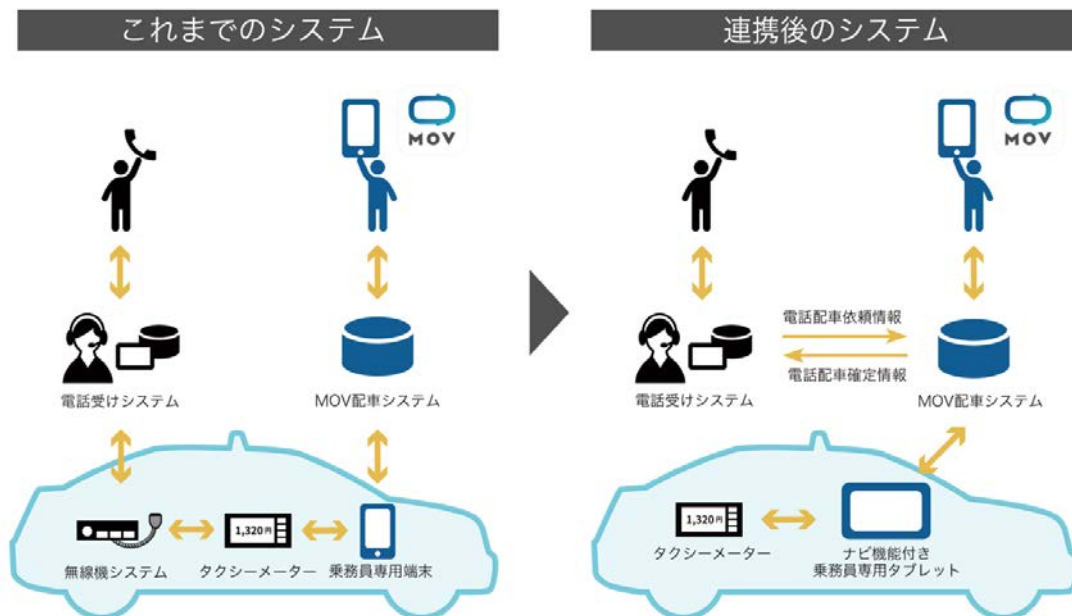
これまでのシステム

MOV

電話受けシステム

MOV配車システム

1,320円

無線機システム

タクシーメーター

乗務員専用端末

連携後のシステム

MOV

電話配車依頼情報

電話配車確定情報

電話受けシステム

MOV配車システム

1,320円

タクシーメーター

ナビ機能付き
乗務員専用タブレット